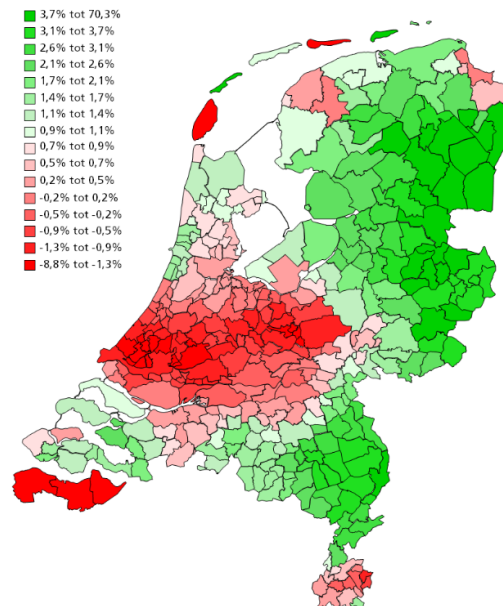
3,7% tot 70,3%
3,1% tot 3,7%
2,6% tot 3,1%
2,1% tot 2,6%
1,7% tot 2,1%
1,4% tot 1,7%
1,1% tot 1,4%
0,9% tot 1,1%
0,7% tot 0,9%
0,5% tot 0,7%
0,2% tot 0,5%
-0,2% tot 0,2%
-0,5% tot -0,2%
-0,9% tot -0,5%
-1,3% tot -0,9%
-8,8% tot -1,3%